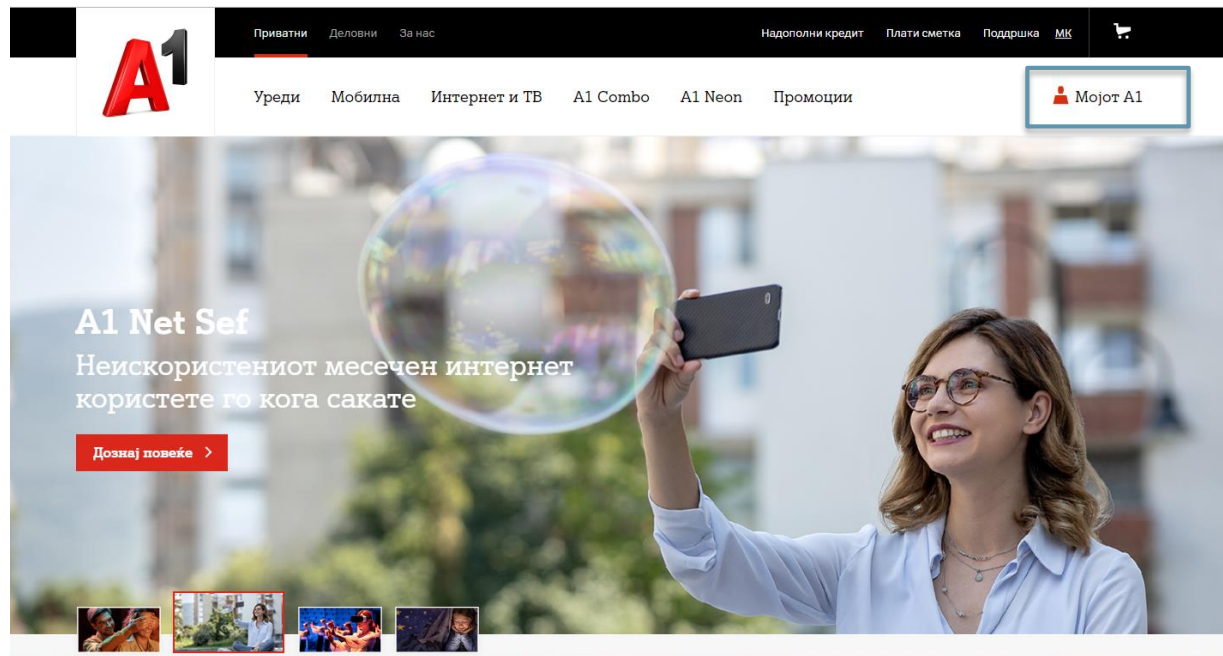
A1

Приватни Деловни За нас

Надополни кредит Плати сметка Поддршка МК

Уреди Мобилна Интернет и ТВ A1 Combo A1 Neon Промоции

Мојот A1

A1 Net Sef

Неискористениот месечен интернет користете го кога сакате

Дознај повеќе >